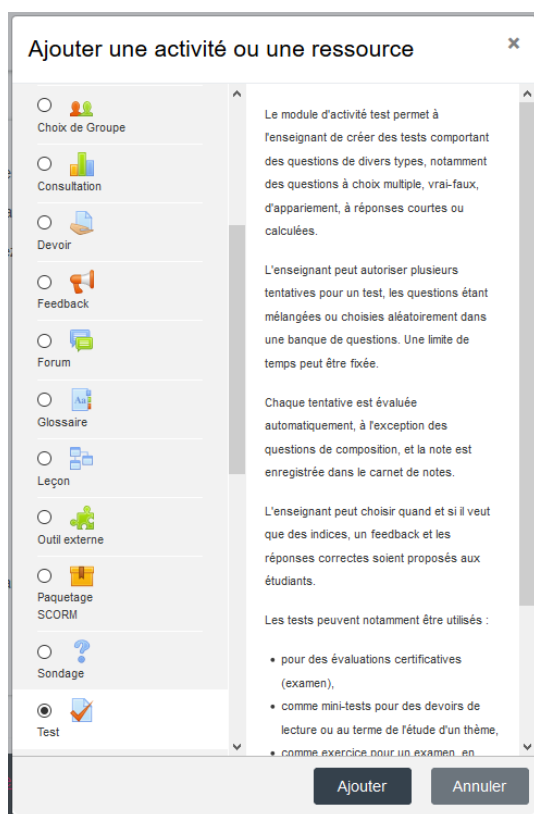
Ajouter une activité ou une ressource

×

Choix de Groupe

Consultation

Devoir

Feedback

Forum

Glossaire

Leçon

Outil externe

Paquetage SCORM

Sondage

Test

Le module d'activité test permet à l'enseignant de créer des tests comportant des questions de divers types, notamment des questions à choix multiple, vrai-faux, d'appariement, à réponses courtes ou calculées.

L'enseignant peut autoriser plusieurs tentatives pour un test, les questions étant mélangées ou choisies aléatoirement dans une banque de questions. Une limite de temps peut être fixée.

Chaque tentative est évaluée automatiquement, à l'exception des questions de composition, et la note est enregistrée dans le carnet de notes.

L'enseignant peut choisir quand et si il veut que des indices, un feedback et les réponses correctes soient proposés aux étudiants.

Les tests peuvent notamment être utilisés :

- pour des évaluations certificatives (examen),
- comme mini-tests pour des devoirs de lecture ou au terme de l'étude d'un thème,
- comme exercice pour un examen, en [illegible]

Ajouter

Annuler